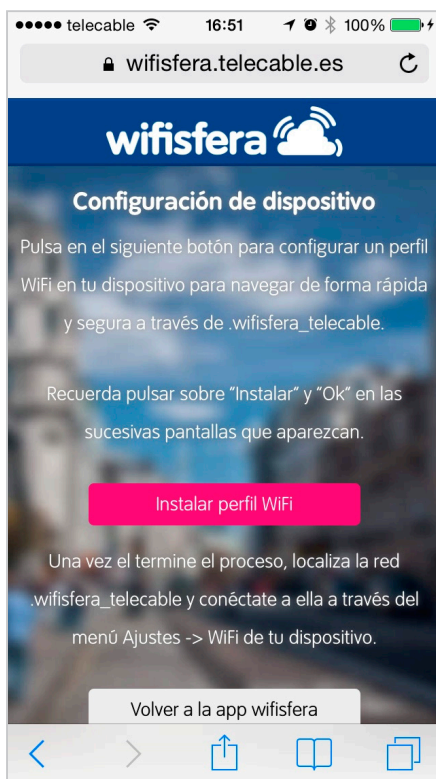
●●●●● telecable 16:51 100%

wifisfera.telecable.es

wifisfera

Configuración de dispositivo

Pulsa en el siguiente botón para configurar un perfil WiFi en tu dispositivo para navegar de forma rápida y segura a través de .wifisfera_telecable.

Recuerda pulsar sobre "Instalar" y "Ok" en las sucesivas pantallas que aparezcan.

Instalar perfil WiFi

Una vez el termine el proceso, localiza la red .wifisfera_telecable y conéctate a ella a través del menú Ajustes -> WiFi de tu dispositivo.

Volver a la app wifisfera